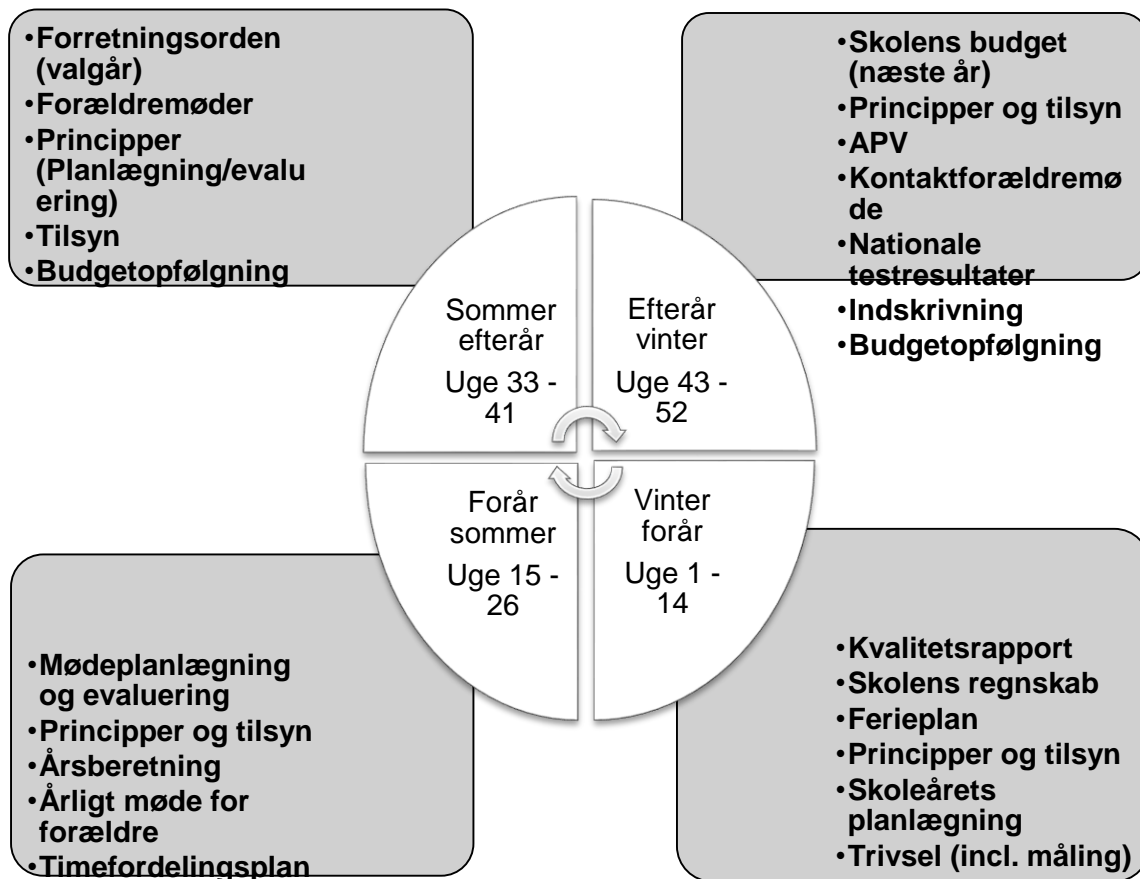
•Forretningsorden (valgår)
•Forældremøder
•Principper (Planlægning/evaluering)
•Tilsyn
•Budgetopfølgning

•Skolens budget (næste år)
•Principper og tilsyn
•APV
•Kontaktforældremøde
•Nationale testresultater
•Indskrivning
•Budgetopfølgning

Sommer efterår
Uge 33 - 41

Efterår vinter
Uge 43 - 52

Forår sommer
Uge 15 - 26

Vinter forår
Uge 1 - 14

•Mødeplanlægning og evaluering
•Principper og tilsyn
•Årsberetning
•Årligt møde for forældre
•Timefordelingsplan

•Kvalitetsrapport
•Skolens regnskab
•Ferieplan
•Principper og tilsyn
•Skoleårets planlægning
•Trivsel (incl. måling)